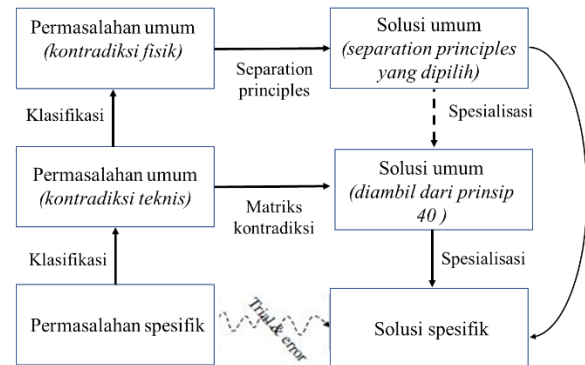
Permasalahan umum
(kontradiksi fisik)

Separation principles

Solusi umum
(separation principles yang dipilih)

Klasifikasi

Spesialisasi

Permasalahan umum
(kontradiksi teknis)

Matriks kontradiksi

Solusi umum
(diambil dari prinsip 40 )

Klasifikasi

Spesialisasi

Permasalahan spesifik

Trial & error

Solusi spesifik